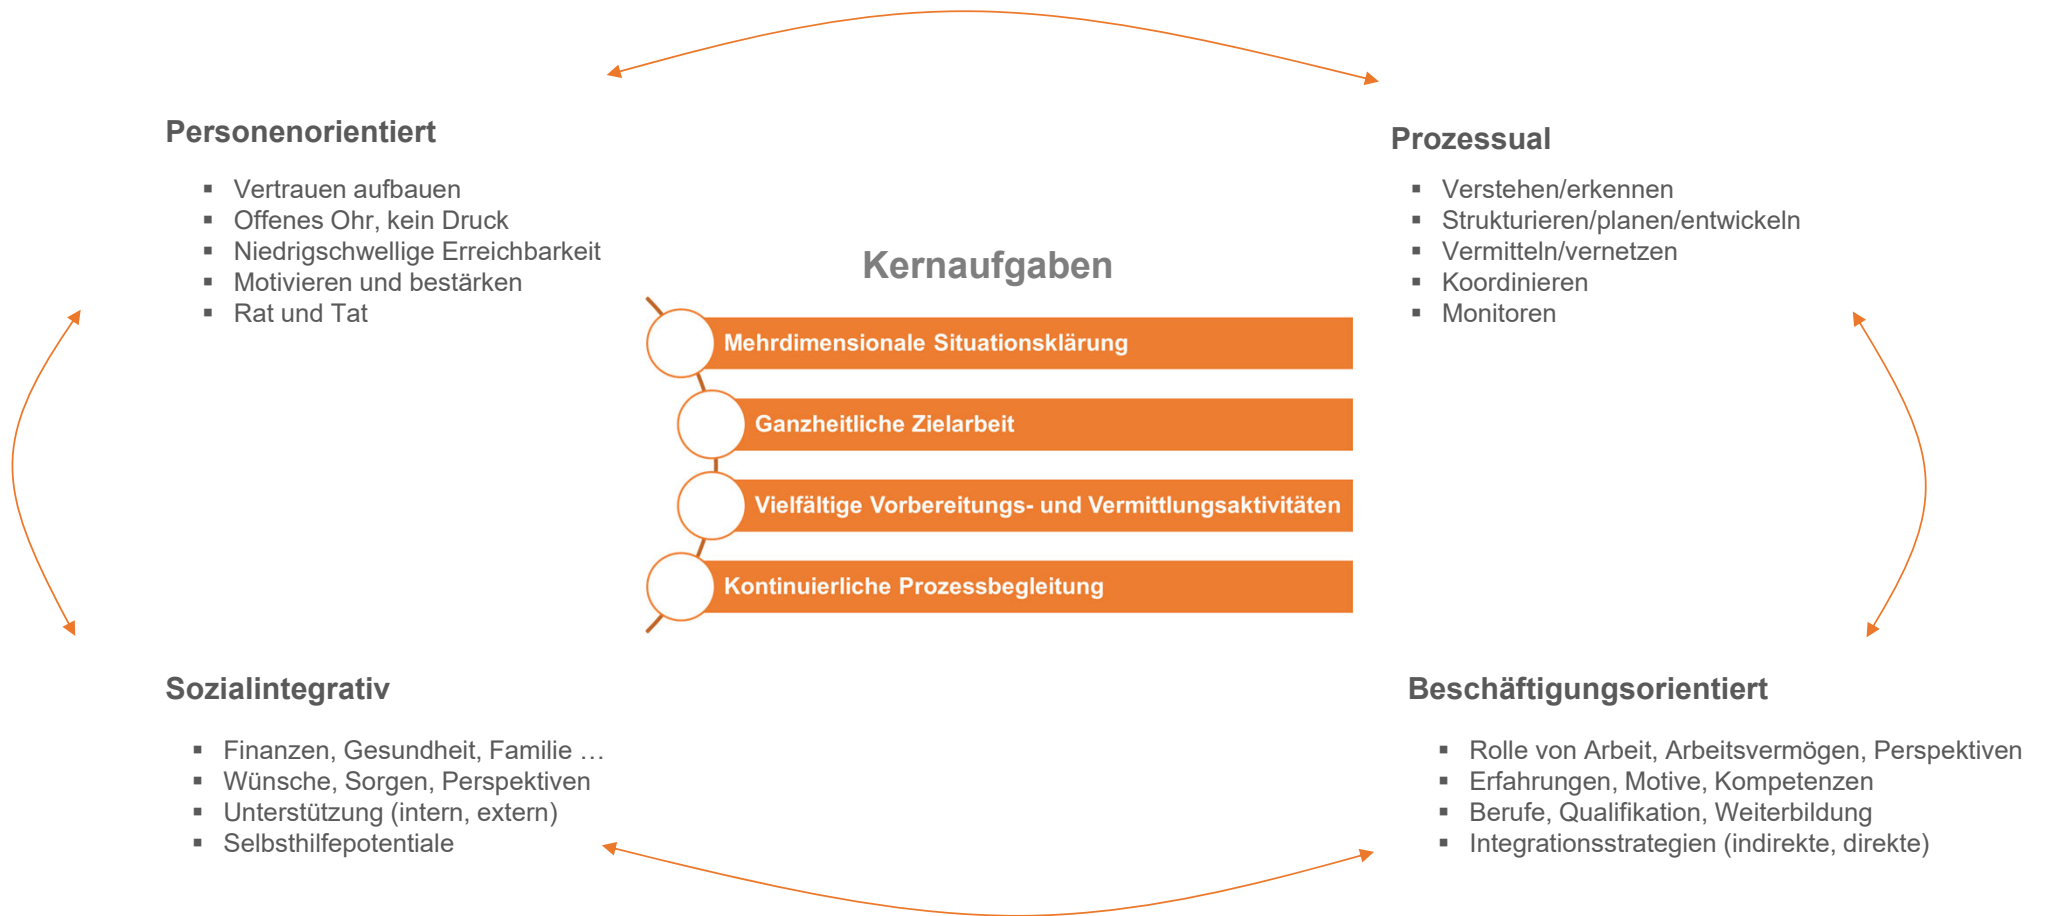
Personenorientiert

- Vertrauen aufbauen
- Offenes Ohr, kein Druck
- Niedrigschwellige Erreichbarkeit
- Motivieren und bestärken
- Rat und Tat

Prozessual

- Verstehen/erkennen
- Strukturieren/planen/entwickeln
- Vermitteln/vernetzen
- Koordinieren
- Monitoren

Kernaufgaben

Mehrdimensionale Situationsklärung

Ganzheitliche Zielarbeit

Vielfältige Vorbereitungs- und Vermittlungsaktivitäten

Kontinuierliche Prozessbegleitung

Sozialintegrativ

- Finanzen, Gesundheit, Familie …
- Wünsche, Sorgen, Perspektiven
- Unterstützung (intern, extern)
- Selbsthilfepotentiale

Beschäftigungsorientiert

- Rolle von Arbeit, Arbeitsvermögen, Perspektiven
- Erfahrungen, Motive, Kompetenzen
- Berufe, Qualifikation, Weiterbildung
- Integrationsstrategien (indirekte, direkte)